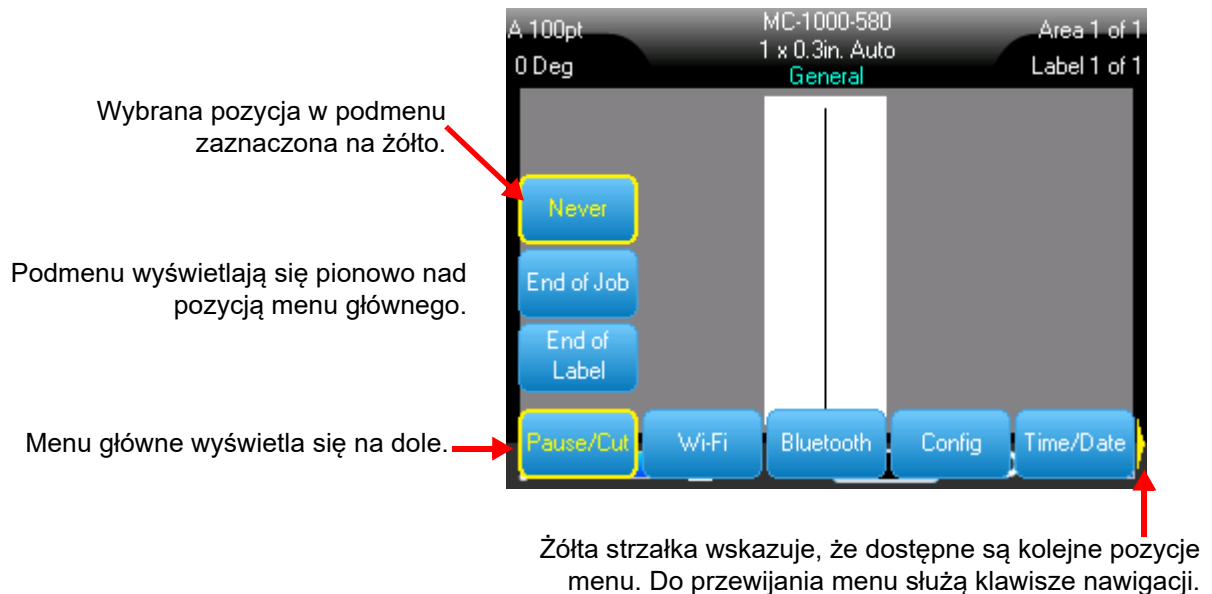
A 100pt
0 Deg

MC-1000-580
1 x 0.3in. Auto
General

Area 1 of 1
Label 1 of 1

Wybrana pozycja w podmenu zaznaczona na żółto.

Never

Podmenu wyświetlają się pionowo nad pozycją menu głównego.

End of Job

End of Label

Menu główne wyświetla się na dole.

Pause/Cut
Wi-Fi
Bluetooth
Config
Time/Date

Żółta strzałka wskazuje, że dostępne są kolejne pozycje menu. Do przewijania menu służą klawisze nawigacji.